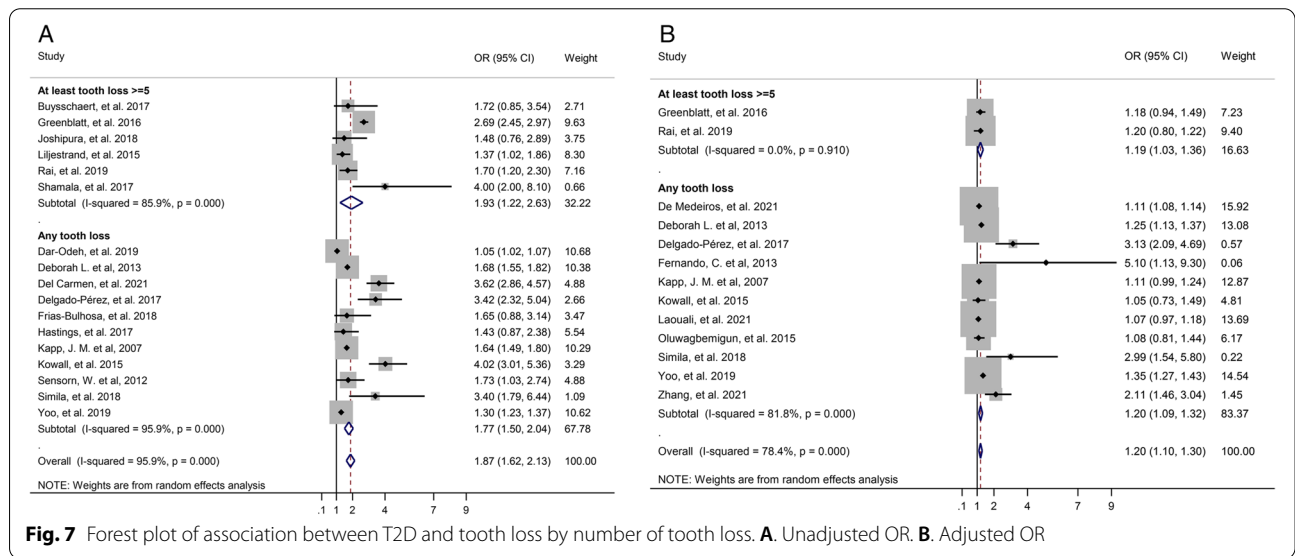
A

| Study | OR (95% CI) | Weight |
|---|---|---|
| **At least tooth loss >=5** | | |
| Buysschaert, et al. 2017 | 1.72 (0.85, 3.54) | 2.71 |
| Greenblatt, et al. 2016 | 2.69 (2.45, 2.97) | 9.63 |
| Joshipura, et al. 2018 | 1.48 (0.76, 2.89) | 3.75 |
| Liljestrand, et al. 2015 | 1.37 (1.02, 1.86) | 8.30 |
| Rai, et al. 2019 | 1.70 (1.20, 2.30) | 7.16 |
| Shamala, et al. 2017 | 4.00 (2.00, 8.10) | 0.66 |
| Subtotal (I-squared = 85.9%, p = 0.000) | 1.93 (1.22, 2.63) | 32.22 |
| . | | |
| **Any tooth loss** | | |
| Dar-Odeh, et al. 2019 | 1.05 (1.02, 1.07) | 10.68 |
| Deborah L. et al, 2013 | 1.68 (1.55, 1.82) | 10.38 |
| Del Carmen, et al. 2021 | 3.62 (2.86, 4.57) | 4.88 |
| Delgado-Pérez, et al. 2017 | 3.42 (2.32, 5.04) | 2.66 |
| Frias-Bulhosa, et al. 2018 | 1.65 (0.88, 3.14) | 3.47 |
| Hastings, et al. 2017 | 1.43 (0.87, 2.38) | 5.54 |
| Kapp, J. M. et al, 2007 | 1.64 (1.49, 1.80) | 10.29 |
| Kowall, et al. 2015 | 4.02 (3.01, 5.36) | 3.29 |
| Sensorn, W. et al, 2012 | 1.73 (1.03, 2.74) | 4.88 |
| Simila, et al. 2018 | 3.40 (1.79, 6.44) | 1.09 |
| Yoo, et al. 2019 | 1.30 (1.23, 1.37) | 10.62 |
| Subtotal (I-squared = 95.9%, p = 0.000) | 1.77 (1.50, 2.04) | 67.78 |
| . | | |
| Overall (I-squared = 95.9%, p = 0.000) | 1.87 (1.62, 2.13) | 100.00 |

NOTE: Weights are from random effects analysis

.1 1 2 4 7 9

B

| Study | OR (95% CI) | Weight |
|---|---|---|
| **At least tooth loss >=5** | | |
| Greenblatt, et al. 2016 | 1.18 (0.94, 1.49) | 7.23 |
| Rai, et al. 2019 | 1.20 (0.80, 1.22) | 9.40 |
| Subtotal (I-squared = 0.0%, p = 0.910) | 1.19 (1.03, 1.36) | 16.63 |
| . | | |
| **Any tooth loss** | | |
| De Medeiros, et al. 2021 | 1.11 (1.08, 1.14) | 15.92 |
| Deborah L. et al, 2013 | 1.25 (1.13, 1.37) | 13.08 |
| Delgado-Pérez, et al. 2017 | 3.13 (2.09, 4.69) | 0.57 |
| Fernando, C. et al, 2013 | 5.10 (1.13, 9.30) | 0.06 |
| Kapp, J. M. et al, 2007 | 1.11 (0.99, 1.24) | 12.87 |
| Kowall, et al. 2015 | 1.05 (0.73, 1.49) | 4.81 |
| Laouali, et al. 2021 | 1.07 (0.97, 1.18) | 13.69 |
| Oluwagbemigun, et al. 2015 | 1.08 (0.81, 1.44) | 6.17 |
| Simila, et al. 2018 | 2.99 (1.54, 5.80) | 0.22 |
| Yoo, et al. 2019 | 1.35 (1.27, 1.43) | 14.54 |
| Zhang, et al. 2021 | 2.11 (1.46, 3.04) | 1.45 |
| Subtotal (I-squared = 81.8%, p = 0.000) | 1.20 (1.09, 1.32) | 83.37 |
| . | | |
| Overall (I-squared = 78.4%, p = 0.000) | 1.20 (1.10, 1.30) | 100.00 |

NOTE: Weights are from random effects analysis

.1 1 2 4 7 9

**Fig. 7** Forest plot of association between T2D and tooth loss by number of tooth loss. **A**. Unadjusted OR. **B**. Adjusted OR